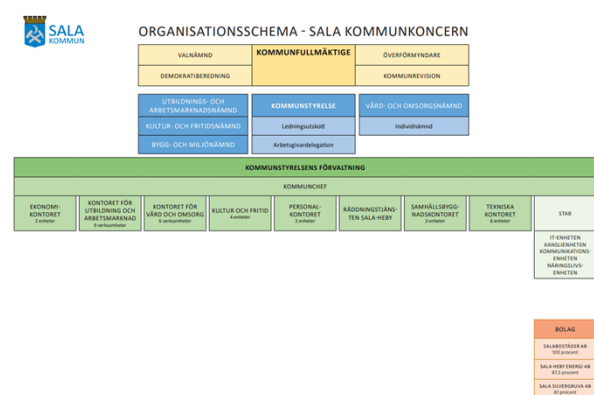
SALA KOMMUN

ORGANISATIONSSCHEMA - SALA KOMMUNKONCERN

VALNÄMND

KOMMUNFULLMÄKTIGE

ÖVERFÖRMYNDARE

DEMOKRATIBEREDNING

KOMMUNREVISION

UTBILDNINGS- OCH ARBETSMARKNADSNÄMND

KOMMUNSTYRELSE

VÅRD- OCH OMSORGSNÄMND

KULTUR- OCH FRITIDSNÄMND

Ledningsutskott

Individnämnd

BYGG- OCH MILJÖNÄMND

Arbetsgivardelegation

KOMMUNSTYRELSENS FÖRVALTNING

KOMMUNCHEF

EKONOMI-KONTORET
3 enheter

KONTORET FÖR UTBILDNING OCH ARBETSMARKNAD
9 verksamheter

KONTORET FÖR VÅRD OCH OMSORG
6 verksamheter

KULTUR OCH FRITID
4 enheter

PERSONAL-KONTORET
2 enheter

RÄDDNINGSTJÄNSTEN SALA-HEBY

SAMHÄLLSBYGGNADSKONTORET
3 enheter

TEKNISKA KONTORET
6 enheter

STAB

IT-ENHETEN
KANSLIENHETEN
KOMMUNIKATIONS-ENHETEN
NÄRINGSLIVS-ENHETEN

BOLAG

SALABOSTÄDER AB
100 procent

SALA HEBY ENERGI AB
87,5 procent

SALA SILVERGRUVA AB
81 procent